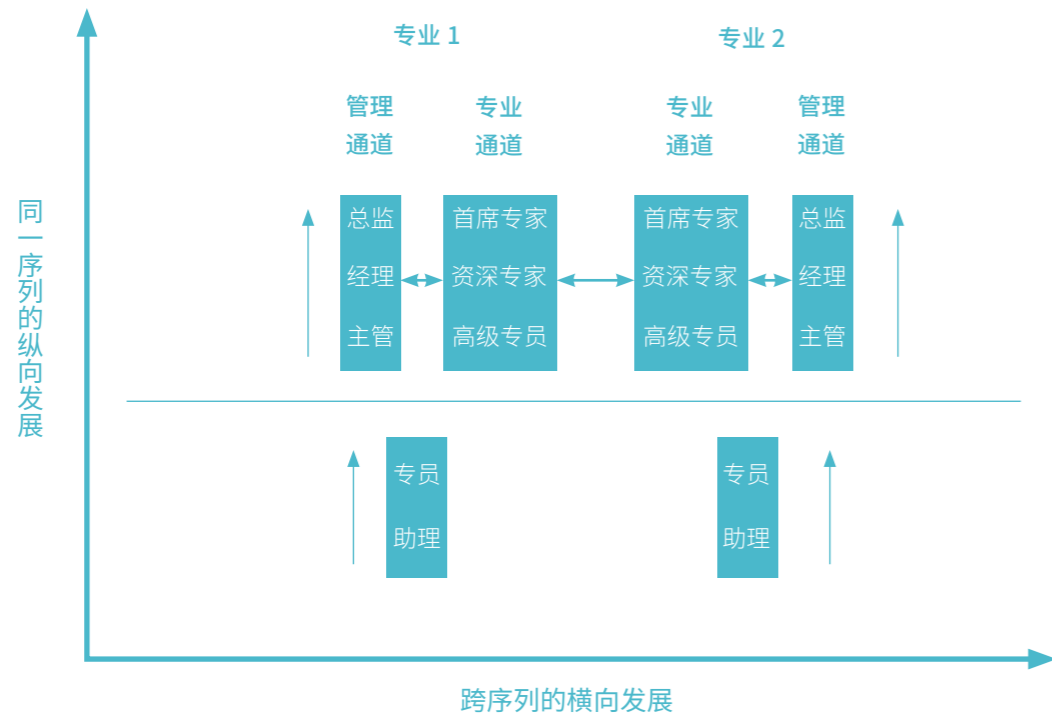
同一序列的纵向发展

专业 1

管理通道

专业通道

专业 2

专业通道

管理通道

总监
经理
主管

首席专家
资深专家
高级专员

首席专家
资深专家
高级专员

总监
经理
主管

专员
助理

专员
助理

跨序列的横向发展